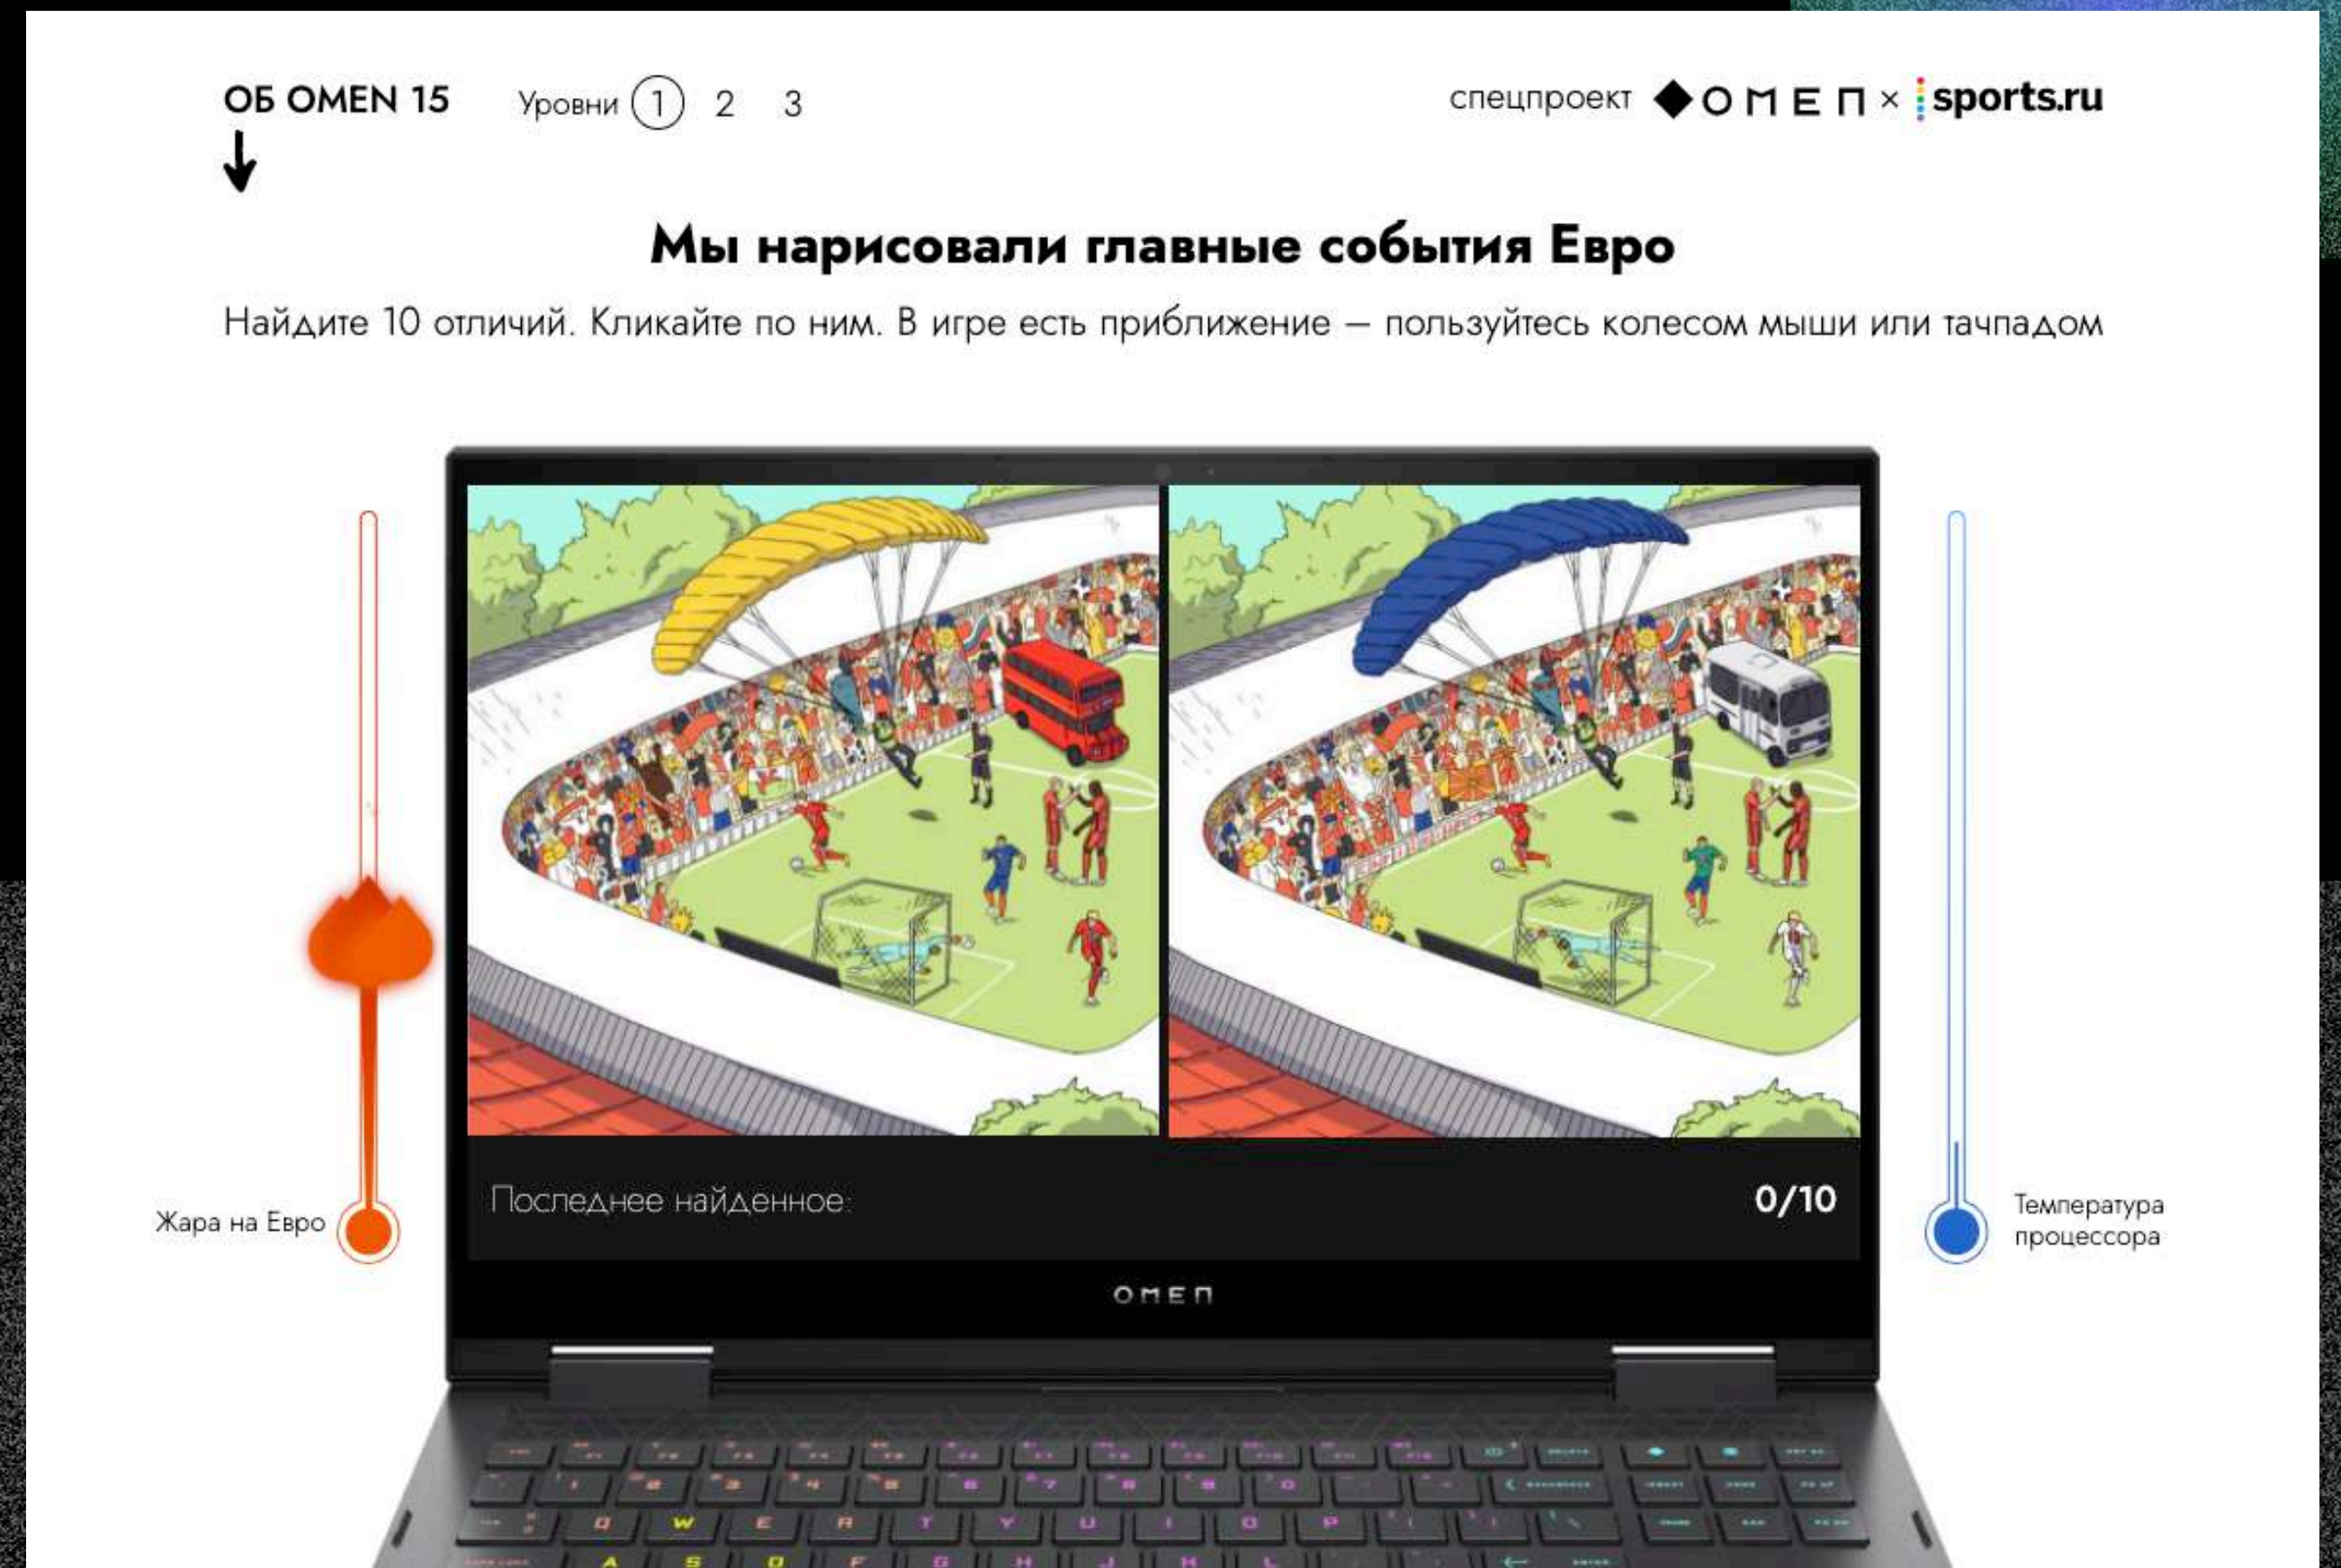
ОБ OMEN 15

Уровни 1 2 3

спецпроект OMEN × sports.ru

Мы нарисовали главные события Евро

Найдите 10 отличий. Кликайте по ним. В игре есть приближение — пользуйтесь колесом мыши или тачпадом

Жара на Евро

Последнее найденное:

0/10

Температура процессора

OMEN